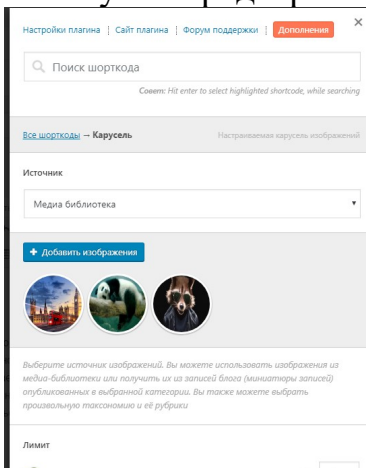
Настройки плагина | Сайт плагина | Форум поддержки | Дополнения

×

Поиск шорткода

Совет: Hit enter to select highlighted shortcode, while searching

Все шорткоды → Карусель

Настраиваемая карусель изображений

Источник

Медиа библиотека

+ Добавить изображения

Выберите источник изображений. Вы можете использовать изображения из медиа-библиотеки или получить их из записей блога (миниатюры записей) опубликованных в выбранной категории. Вы также можете выбрать произвольную таксономию и её рубрики

Лимит